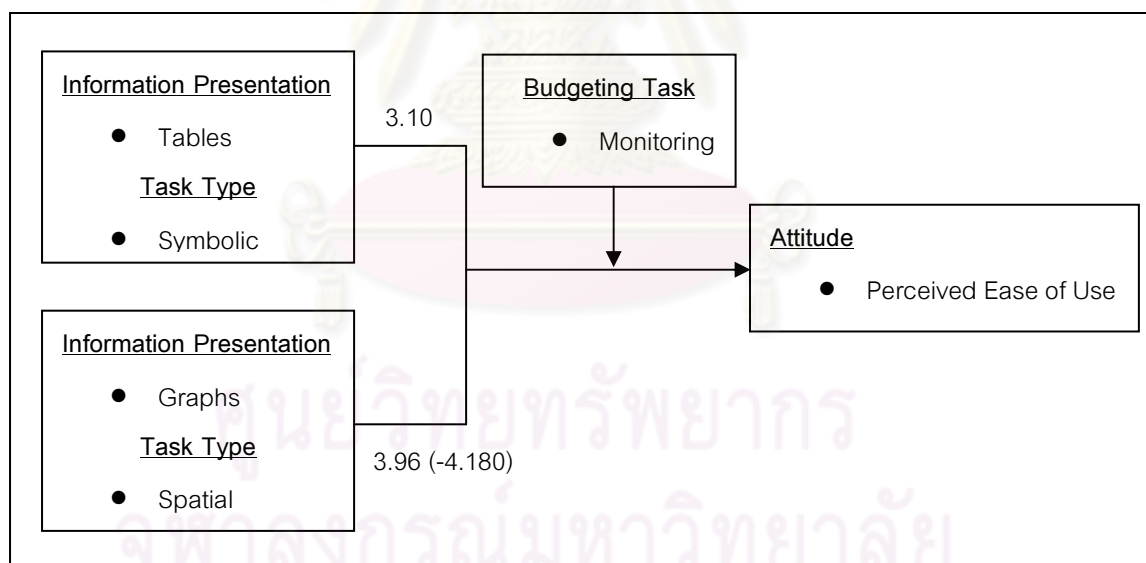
Information Presentation

- Tables

Task Type

- Symbolic

3.10

Budgeting Task

- Monitoring

Attitude

- Perceived Ease of Use

Information Presentation

- Graphs

Task Type

- Spatial

3.96 (-4.180)

ศูนย์วิทยทรัพยากร
จุฬาลงกรณ์มหาวิทยาลัย